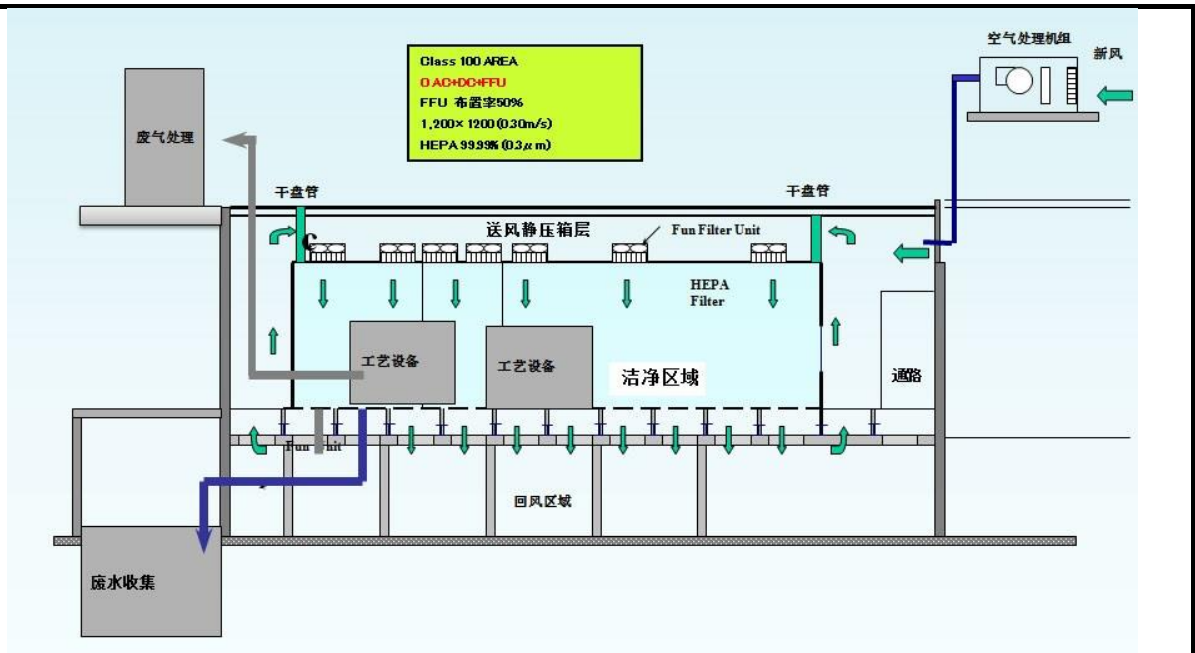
Class 100 AREA
O AC+DC+FFU
FFU 布置率50%
1,200× 1200 (0.30m/s)
HEPA 99.99% (0.3$\mu$m)

空气处理机组
新风
废气处理
干盘管
干盘管
送风静压箱层
Fun Filter Unit
HEPA Filter
工艺设备
工艺设备
洁净区域
通路
Fun Unit
回风区域
废水收集